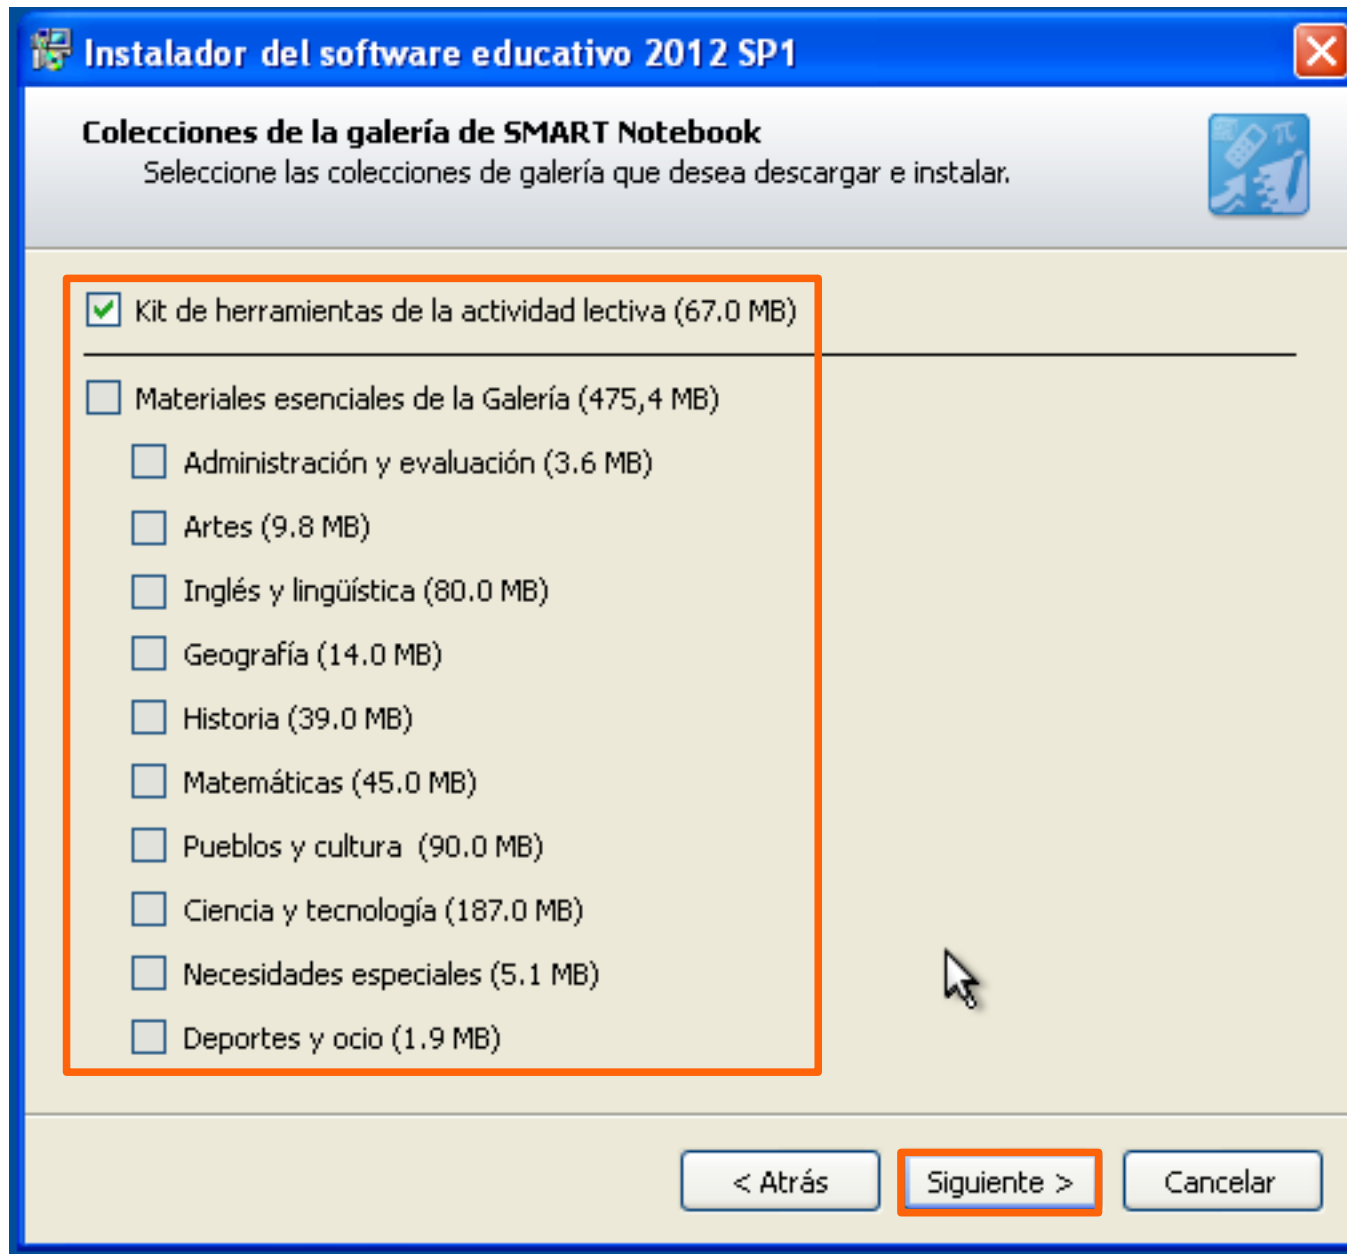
Instalador del software educativo 2012 SP1

Colecciones de la galería de SMART Notebook

Seleccione las colecciones de galería que desea descargar e instalar.

Kit de herramientas de la actividad lectiva (67.0 MB)

Materiales esenciales de la Galería (475,4 MB)

Administración y evaluación (3.6 MB)

Artes (9.8 MB)

Inglés y lingüística (80.0 MB)

Geografía (14.0 MB)

Historia (39.0 MB)

Matemáticas (45.0 MB)

Pueblos y cultura (90.0 MB)

Ciencia y tecnología (187.0 MB)

Necesidades especiales (5.1 MB)

Deportes y ocio (1.9 MB)

< Atrás

Siguiente >

Cancelar